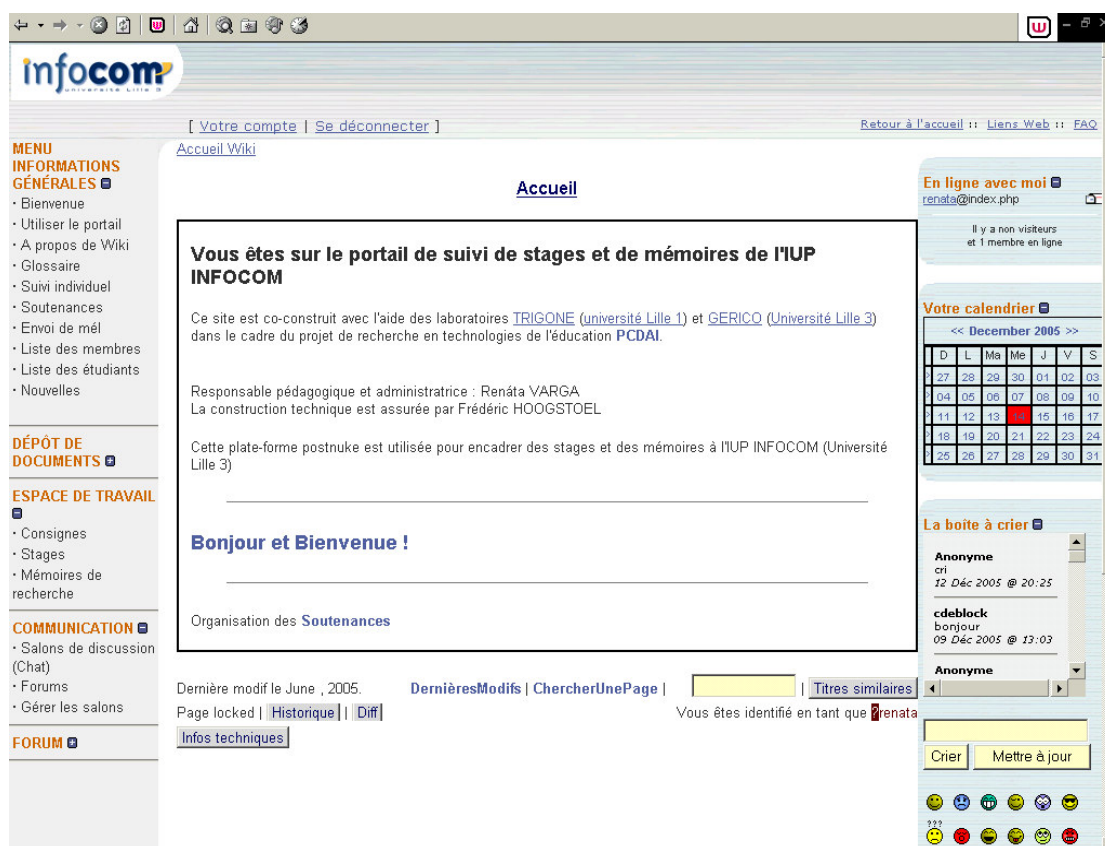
infocom
université Lille 3

[ Votre compte | Se déconnecter ]

Retour à l'accueil :: Liens Web :: FAQ

MENU INFORMATIONS GÉNÉRALES
· Bienvenue
· Utiliser le portail
· A propos de Wiki
· Glossaire
· Suivi individuel
· Soutenances
· Envoi de mél
· Liste des membres
· Liste des étudiants
· Nouvelles

DÉPÔT DE DOCUMENTS

ESPACE DE TRAVAIL
· Consignes
· Stages
· Mémoires de recherche

COMMUNICATION
· Salons de discussion (Chat)
· Forums
· Gérer les salons

FORUM

Accueil Wiki

Accueil

Vous êtes sur le portail de suivi de stages et de mémoires de l'IUP INFOCOM

Ce site est co-construit avec l'aide des laboratoires TRIGONE (université Lille 1) et GERICO (Université Lille 3) dans le cadre du projet de recherche en technologies de l'éducation PCDAI.

Responsable pédagogique et administratrice : Renáta VARGA
La construction technique est assurée par Frédéric HOOGSTOEL

Cette plate-forme postnuke est utilisée pour encadrer des stages et des mémoires à l'IUP INFOCOM (Université Lille 3)

Bonjour et Bienvenue !

Organisation des Soutenances

Dernière modif le June , 2005. DernièresModifs | ChercherUnePage | | Titres similaires
Page locked | Historique | | Diff
Vous êtes identifié en tant que ?renata
Infos techniques

En ligne avec moi
renata@index.php

Il y a non visiteurs et 1 membre en ligne

Votre calendrier
<< December 2005 >>

| D | L | Ma | Me | J | V | S |
|---|---|---|---|---|---|---|
| 27 | 28 | 29 | 30 | 01 | 02 | 03 |
| 04 | 05 | 06 | 07 | 08 | 09 | 10 |
| 11 | 12 | 13 | 14 | 15 | 16 | 17 |
| 18 | 19 | 20 | 21 | 22 | 23 | 24 |
| 25 | 26 | 27 | 28 | 29 | 30 | 31 |

La boîte à crier

Anonyme
cri
12 Déc 2005 @ 20:25

cdeblock
bonjour
09 Déc 2005 @ 13:03

Anonyme

Crier
Mettre à jour

???